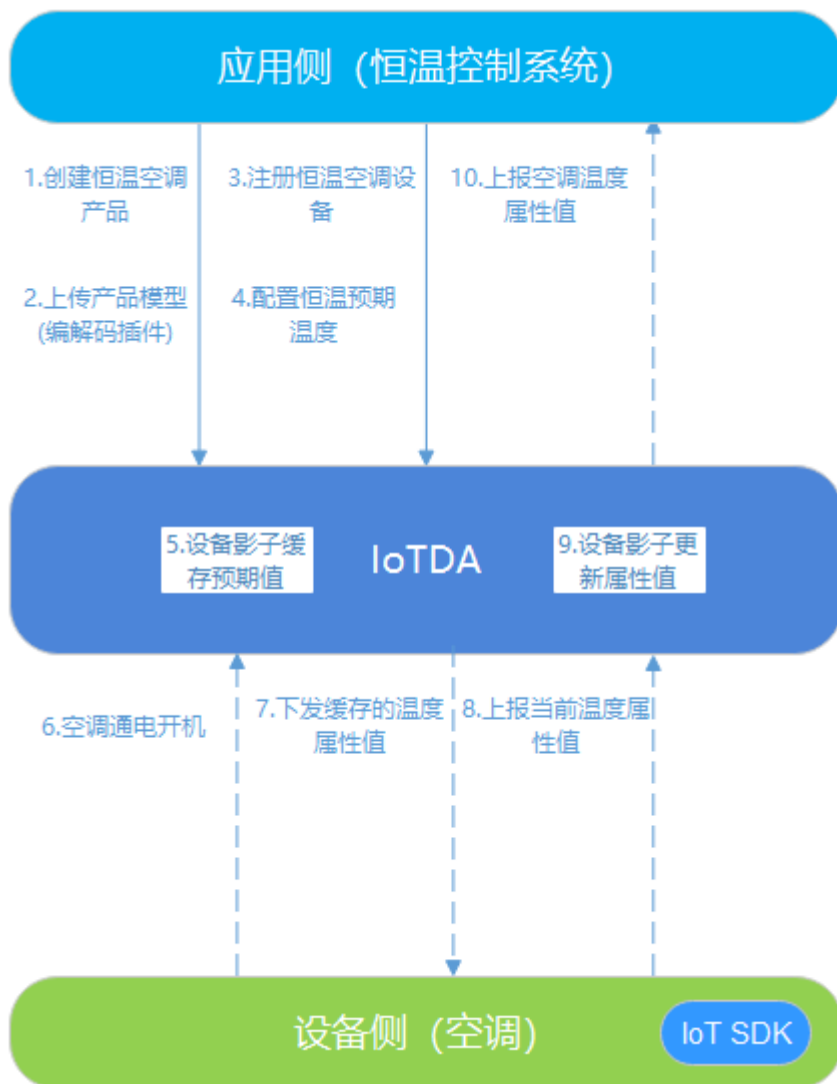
应用侧（恒温控制系统）

1.创建恒温空调产品

2.上传产品模型(编解码插件)

3.注册恒温空调设备

4.配置恒温预期温度

10.上报空调温度属性值

5.设备影子缓存预期值

IoTDA

9.设备影子更新属性值

6.空调通电开机

7.下发缓存的温度属性值

8.上报当前温度属性值

设备侧（空调）

IoT SDK